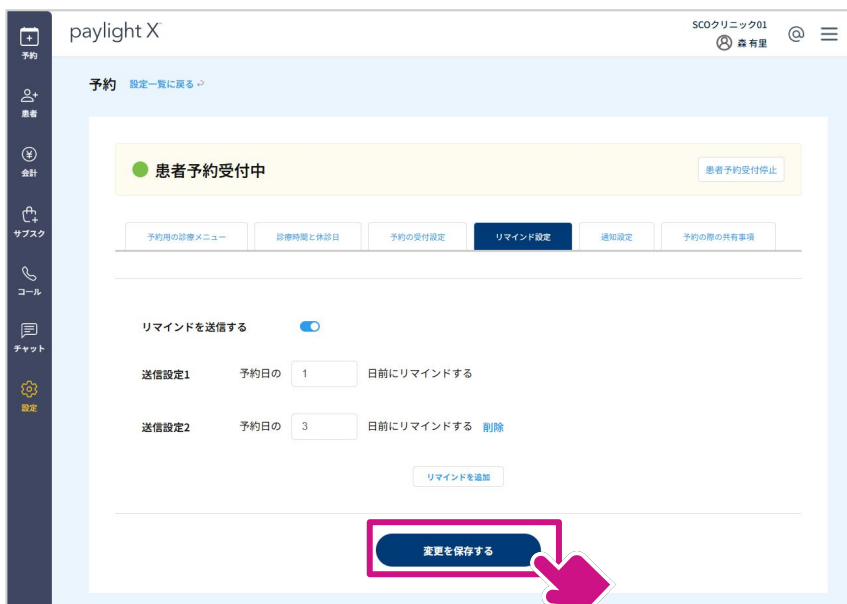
予約

患者

会計

サブスク

コール

チャット

設定

paylight X

SCOクリニック01
森 有里

予約 設定一覧に戻る

患者予約受付中

患者予約受付停止

予約用の診療メニュー | 診療時間と休診日 | 予約の受付設定 | リマインド設定 | 通知設定 | 予約の際の共有事項

リマインドを送信する

送信設定1 予約日の 1 日前にリマインドする

送信設定2 予約日の 3 日前にリマインドする 削除

リマインドを追加

変更を保存する